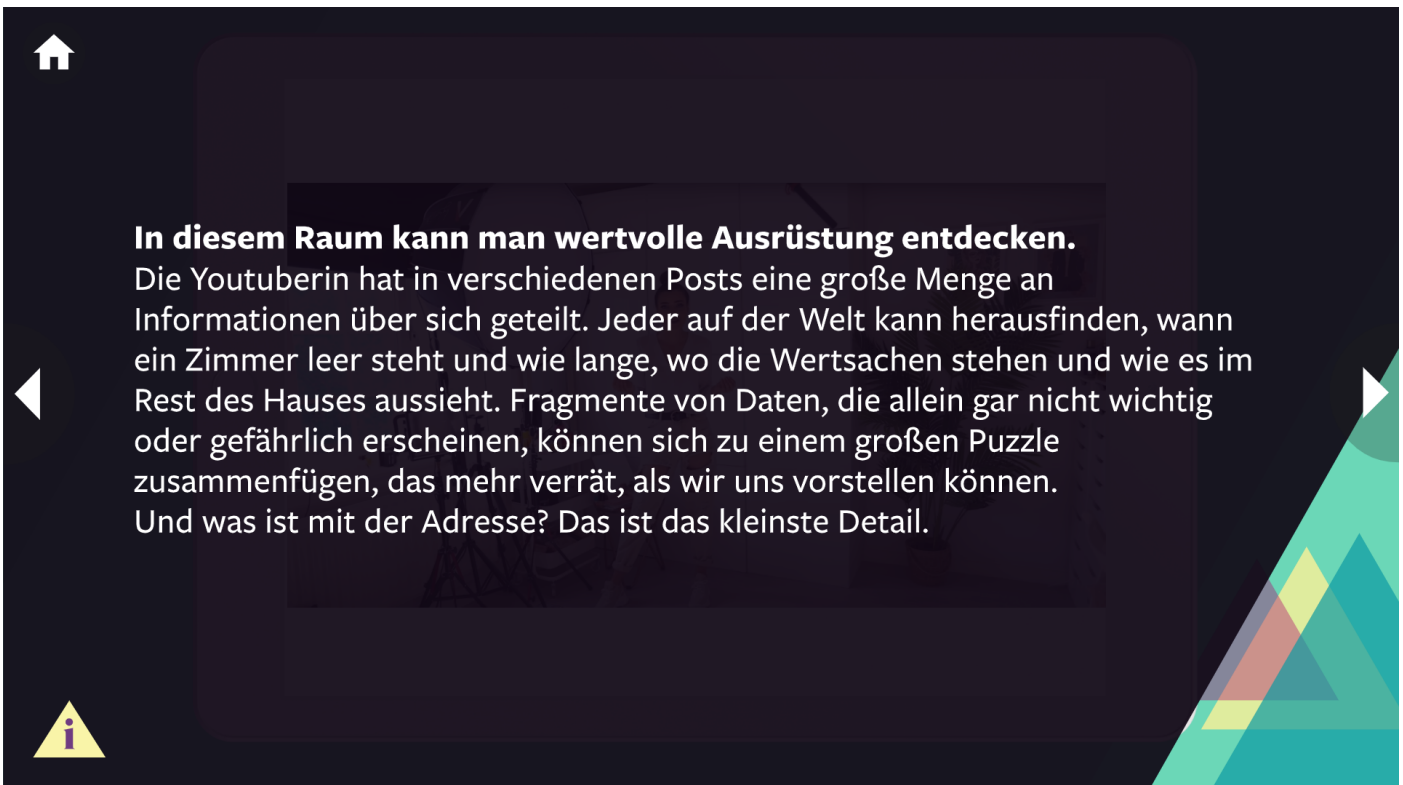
**In diesem Raum kann man wertvolle Ausrüstung entdecken.**
Die Youtuberin hat in verschiedenen Posts eine große Menge an Informationen über sich geteilt. Jeder auf der Welt kann herausfinden, wann ein Zimmer leer steht und wie lange, wo die Wertsachen stehen und wie es im Rest des Hauses aussieht. Fragmente von Daten, die allein gar nicht wichtig oder gefährlich erscheinen, können sich zu einem großen Puzzle zusammenfügen, das mehr verrät, als wir uns vorstellen können.
Und was ist mit der Adresse? Das ist das kleinste Detail.

i